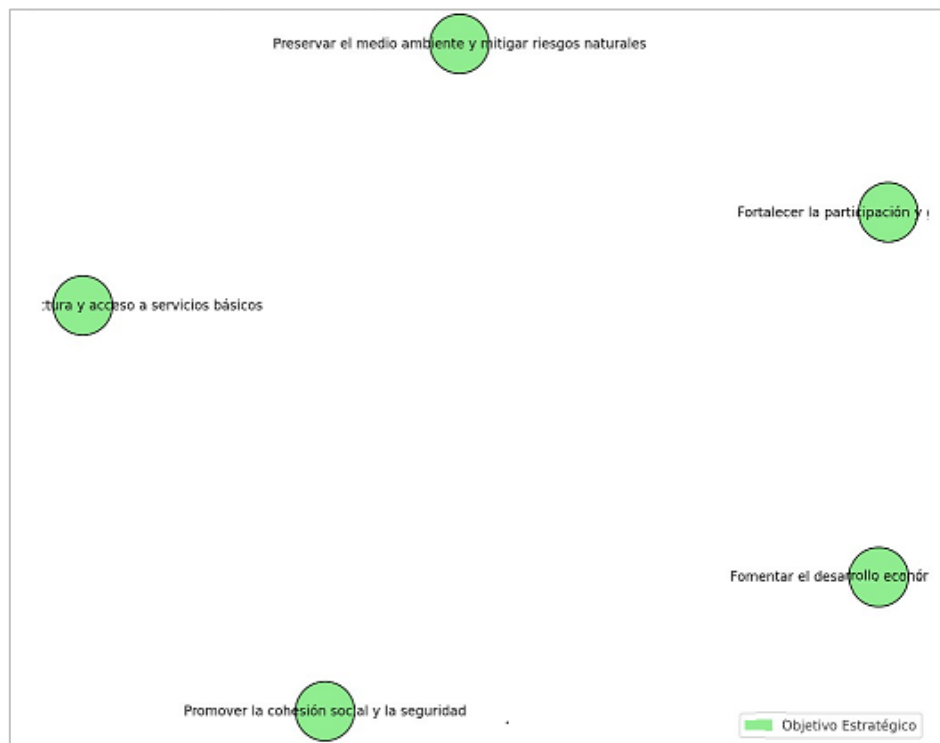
Preservar el medio ambiente y mitigar riesgos naturales

Fortalecer la participación y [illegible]

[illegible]ctura y acceso a servicios básicos

Fomentar el desarrollo econór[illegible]

Promover la cohesión social y la seguridad

Objetivo Estratégico